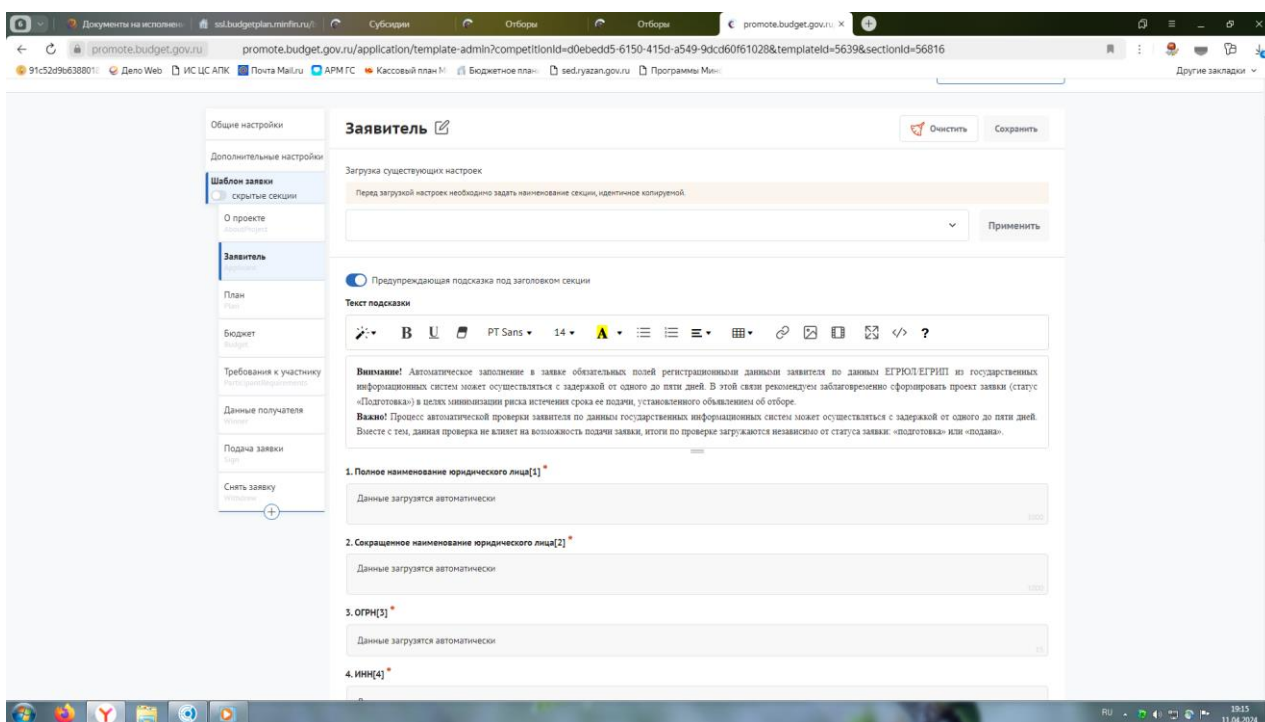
Документы на исполнени | ssl.budgetplan.minfin.ru | Субсидии | Отборы | Отборы | promote.budget.gov.ru

promote.budget.gov.ru promote.budget.gov.ru/application/template-admin?competitionId=d0ebedd5-6150-415d-a549-9dcd60f61028&templateId=5639&sectionId=56816

91c52d9b638801 | Дело Web | ИС ЦС АПК | Почта Mail.ru | АРМ ГС | Кассовый план М | Бюджетное плане | sed.ryazan.gov.ru | Программы Мин | Другие закладки

Общие настройки
Дополнительные настройки
Шаблон заявки
скрытые секции
О проекте
AboutProject
Заявитель
Applicant
План
Plan
Бюджет
Budget
Требования к участнику
ParticipantRequirements
Данные получателя
Winner
Подача заявки
Sign
Снять заявку
Withdraw

Заявитель

Очистить Сохранить

Загрузка существующих настроек

Перед загрузкой настроек необходимо задать наименование секции, идентичное копируемой.

Применить

Предупреждающая подсказка под заголовком секции

Текст подсказки

PT Sans 14 ?

Внимание! Автоматическое заполнение в заявке обязательных полей регистрационными данными заявителя по данным ЕГРЮЛ/ЕГРИП из государственных информационных систем может осуществляться с задержкой от одного до пяти дней. В этой связи рекомендуем заблаговременно сформировать проект заявки (статус «Подготовка») в целях минимизации риска истечения срока ее подачи, установленного объявлением об отборе.
Важно! Процесс автоматической проверки заявителя по данным государственных информационных систем может осуществляться с задержкой от одного до пяти дней. Вместе с тем, данная проверка не влияет на возможность подачи заявки, итоги по проверке загружаются независимо от статуса заявки: «подготовка» или «подана».

1. Полное наименование юридического лица[1] *

Данные загрузятся автоматически

1000

2. Сокращенное наименование юридического лица[2] *

Данные загрузятся автоматически

1000

3. ОГРН[3] *

Данные загрузятся автоматически

15

4. ИНН[4] *

RU 19:15 11.04.2024